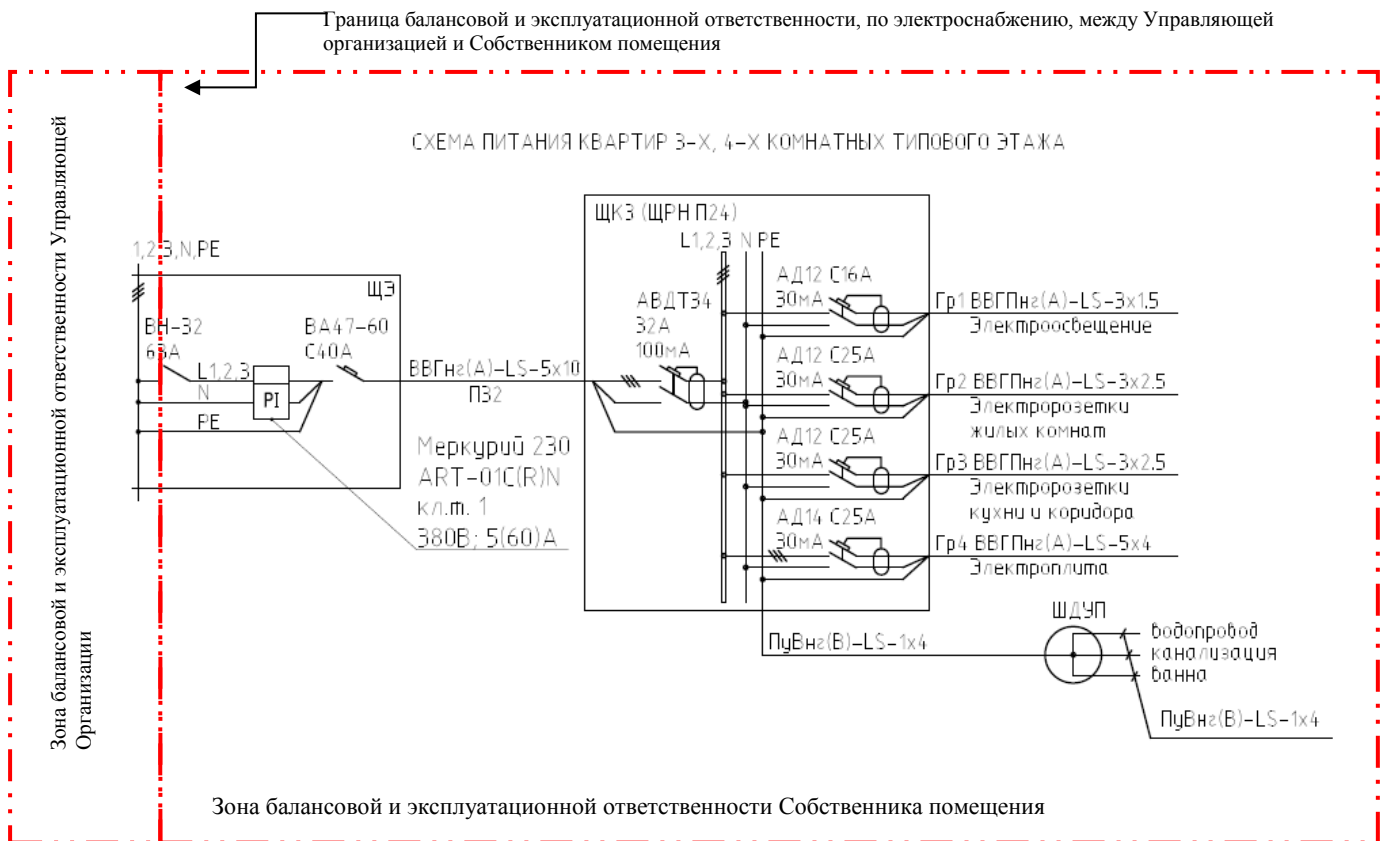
Граница балансовой и эксплуатационной ответственности, по электроснабжению, между Управляющей организацией и Собственником помещения

Зона балансовой и эксплуатационной ответственности Управляющей Организации

СХЕМА ПИТАНИЯ КВАРТИР 3-Х, 4-Х КОМНАТНЫХ ТИПОВОГО ЭТАЖА

1,2,3,N,PE

ЩЭ

ВН-32
63А

L1,2,3
N
PE

PI

ВА47-60
С40А

ВВГнг(А)-LS-5х10
П32

Меркурий 230
ART-01C(R)N
кл.т. 1
380В; 5(60)А

ЩК3 (ЩРН П24)

L1,2,3 N PE

АВДТ34
32А
100мА

АД12 С16А
30мА

Гр1 ВВГПнг(А)-LS-3х1.5
Электроосвещение

АД12 С25А
30мА

Гр2 ВВГПнг(А)-LS-3х2.5
Электророзетки
жилых комнат

АД12 С25А
30мА

Гр3 ВВГПнг(А)-LS-3х2.5
Электророзетки
кухни и коридора

АД14 С25А
30мА

Гр4 ВВГПнг(А)-LS-5х4
Электроплита

ПуВнг(В)-LS-1х4

ШДУП

водопровод
канализация
ванна

ПуВнг(В)-LS-1х4

Зона балансовой и эксплуатационной ответственности Собственника помещения